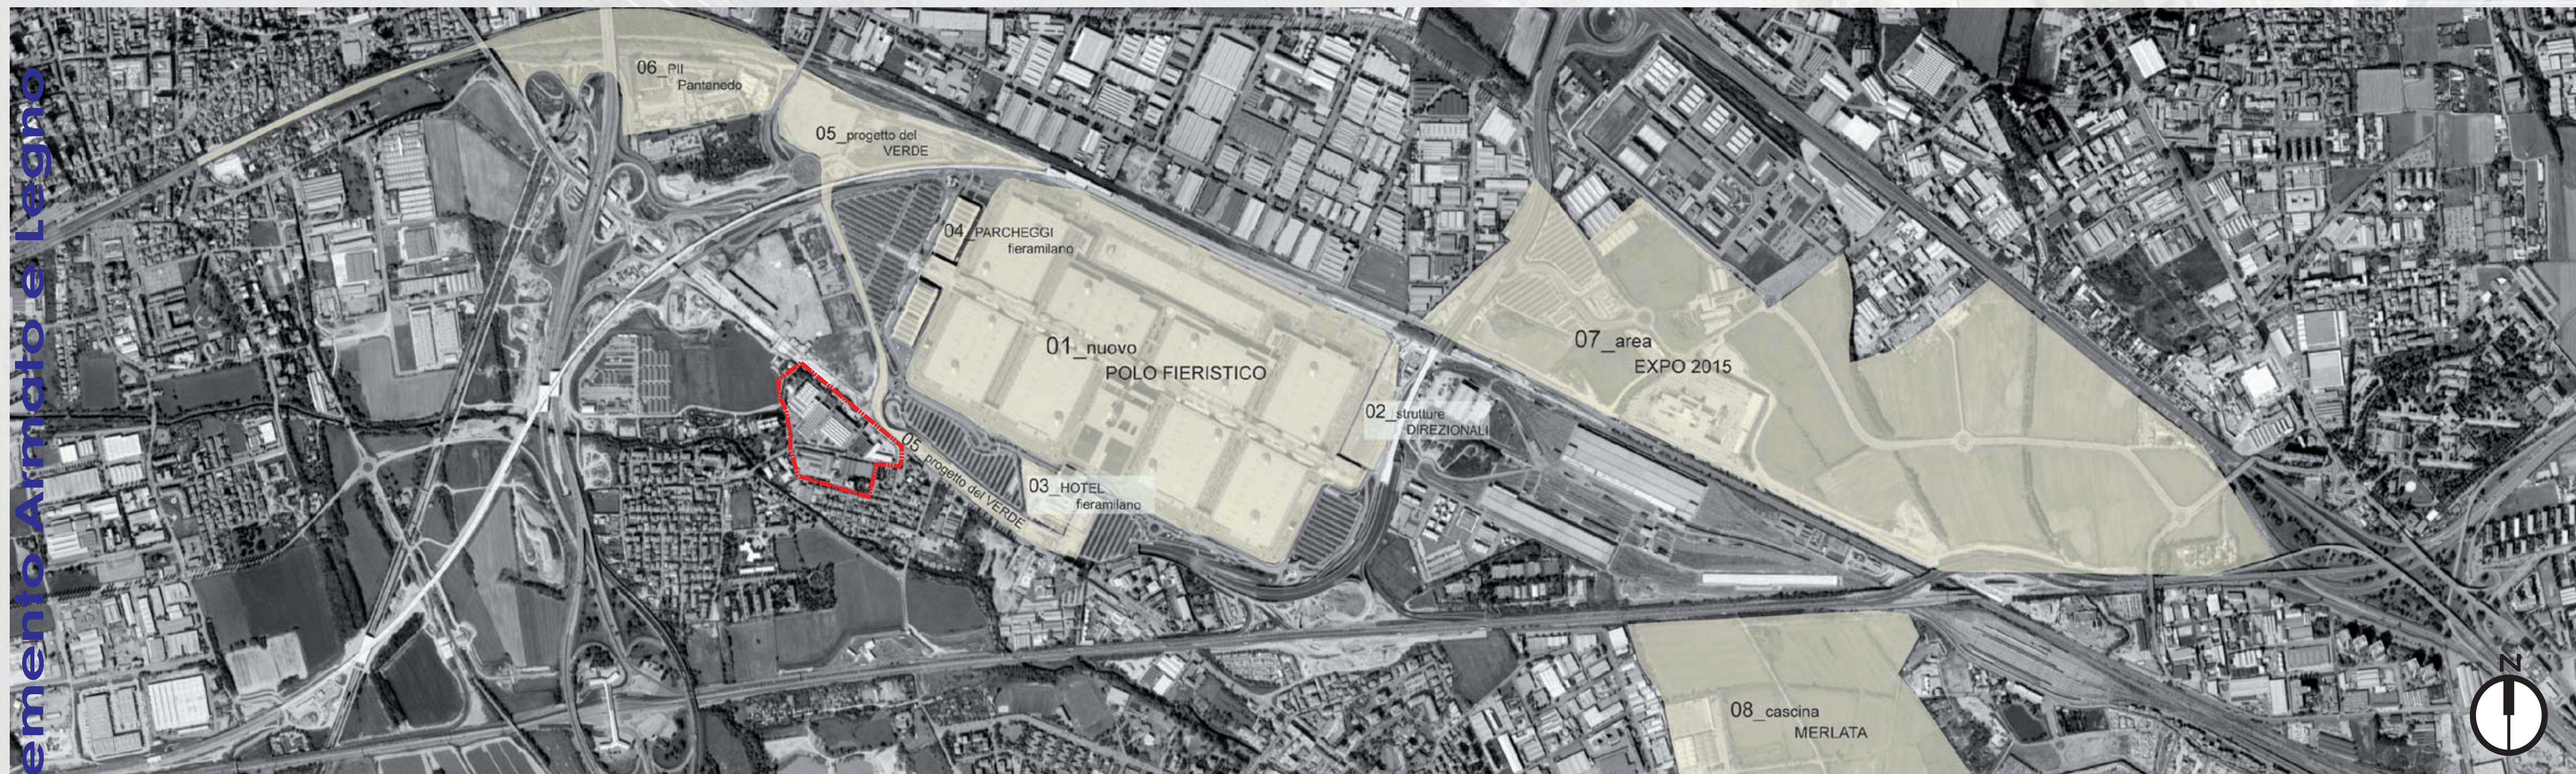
emento Armato e Legno

06_PII Pantanedo

05_progetto del VERDE

04_PARCHEGGI fieramilano

01_nuovo POLO FIERISTICO

07_area EXPO 2015

02_strutture DIREZIONALI

05_progetto del VERDE

03_HOTEL fieramilano

08_cascina MERLATA

N